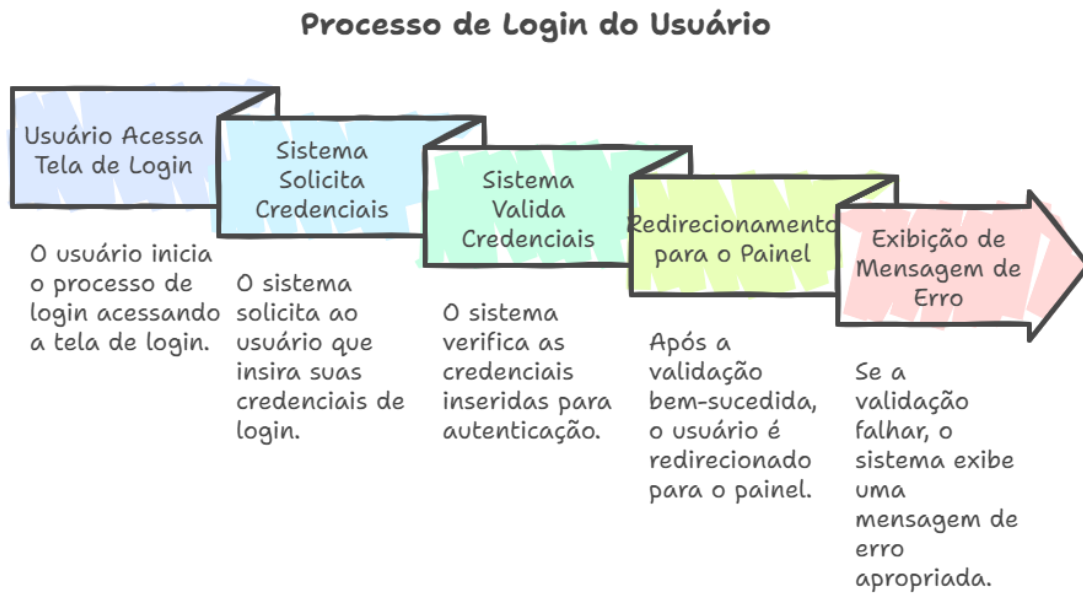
Processo de Login do Usuário

Usuário Acessa Tela de Login

O usuário inicia o processo de login acessando a tela de login.

Sistema Solicita Credenciais

O sistema solicita ao usuário que insira suas credenciais de login.

Sistema Valida Credenciais

O sistema verifica as credenciais inseridas para autenticação.

Redirecionamento para o Painel

Após a validação bem-sucedida, o usuário é redirecionado para o painel.

Exibição de Mensagem de Erro

Se a validação falhar, o sistema exibe uma mensagem de erro apropriada.